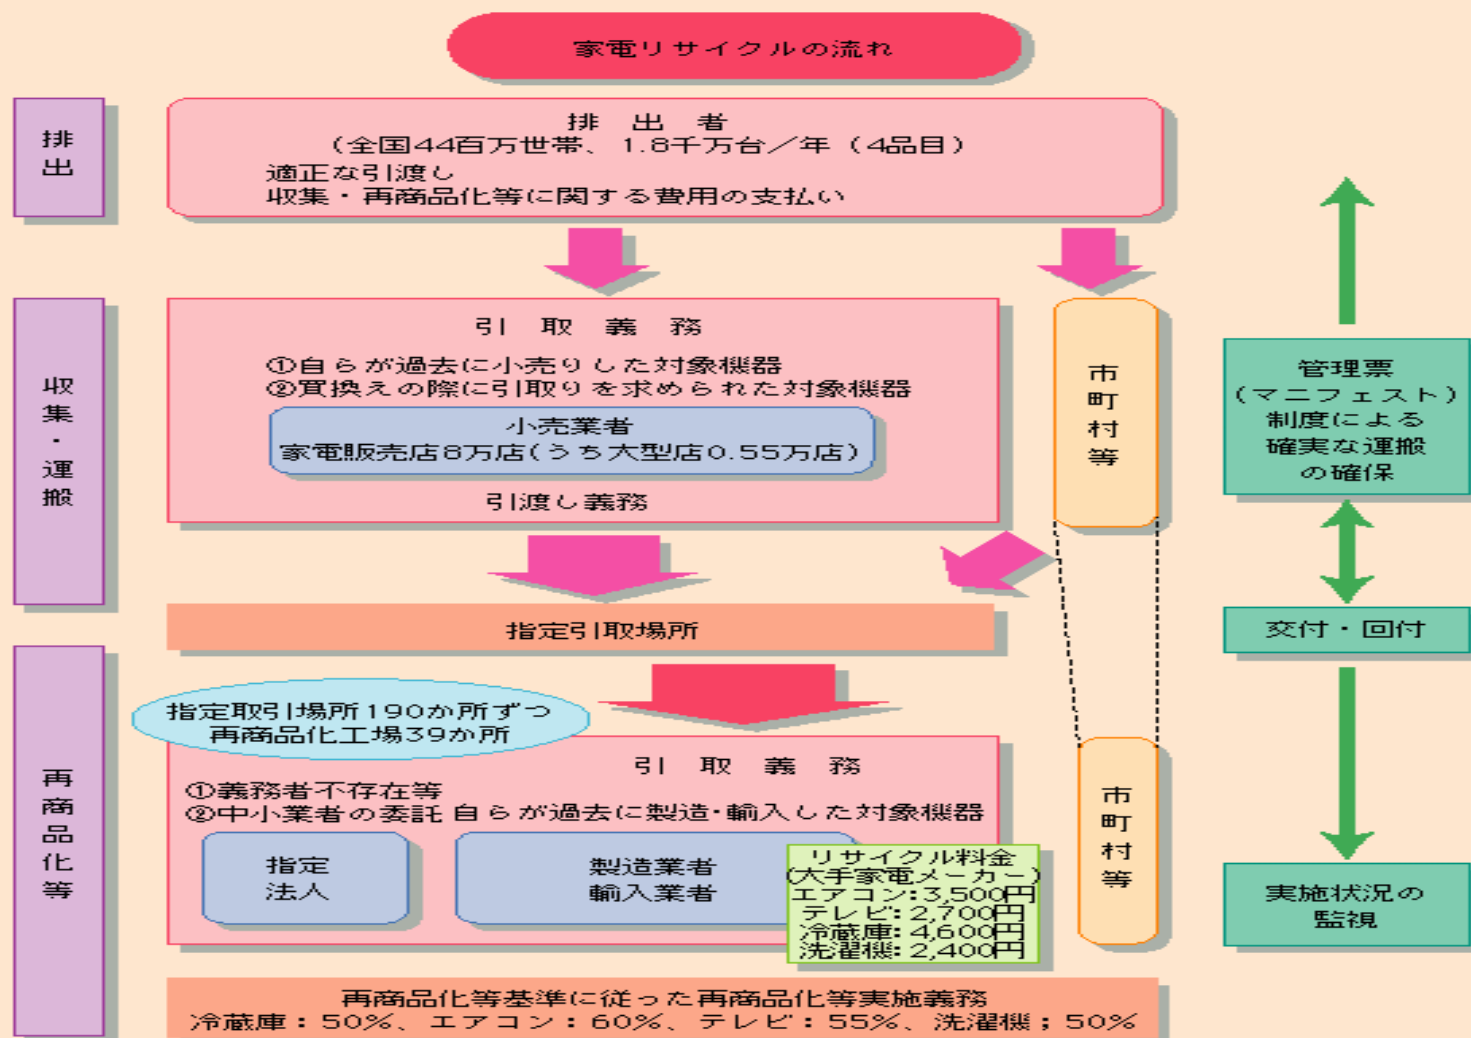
家電リサイクルの流れ

排出

排　出　者
（全国44百万世帯、1.8千万台／年（4品目）
適正な引渡し
収集・再商品化等に関する費用の支払い

収集・運搬

引　取　義　務
①自らが過去に小売りした対象機器
②買換えの際に引取りを求められた対象機器

小売業者
家電販売店8万店（うち大型店0.55万店）

引渡し義務

市町村等

管理票（マニフェスト）制度による確実な運搬の確保

交付・回付

指定引取場所

再商品化等

指定取引場所190か所ずつ
再商品化工場39か所

引　取　義　務
①義務者不存在等
②中小業者の委託 自らが過去に製造･輸入した対象機器

指定法人

製造業者
輸入業者

リサイクル料金
(大手家電メーカー)
エアコン:3,500円
テレビ:2,700円
冷蔵庫:4,600円
洗濯機:2,400円

市町村等

実施状況の監視

再商品化等基準に従った再商品化等実施義務
冷蔵庫：50%、エアコン：60%、テレビ：55%、洗濯機；50%